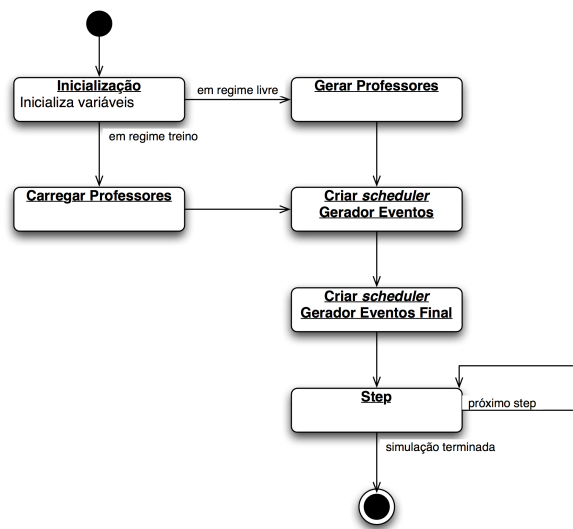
Inicialização
Inicializa variáveis

em regime livre

Gerar Professores

em regime treino

Carregar Professores

Criar *scheduler*
Gerador Eventos

Criar *scheduler*
Gerador Eventos Final

Step

próximo step

simulação terminada